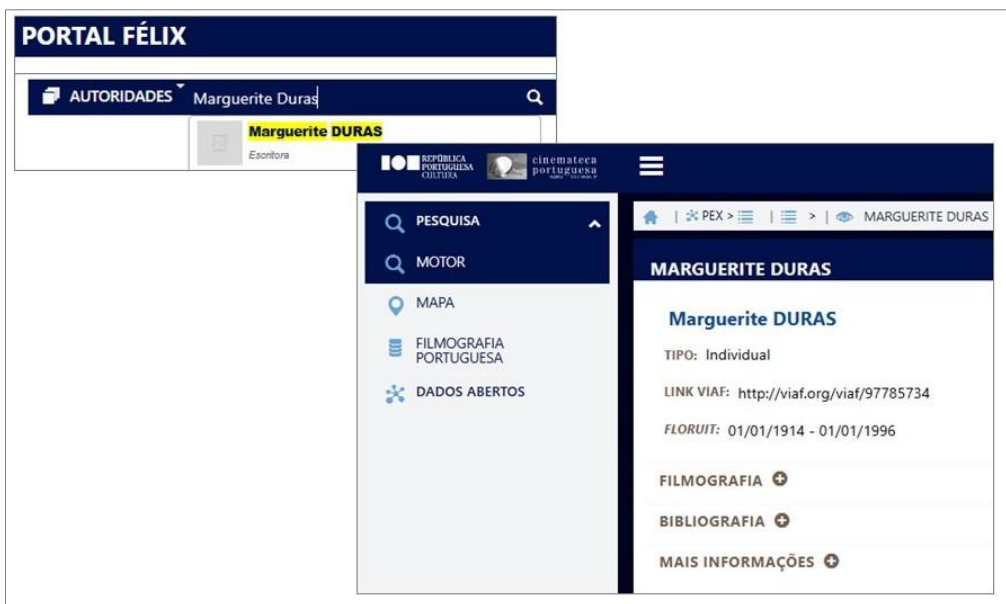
PORTAL FÉLIX

AUTORIDADES Marguerite Duras

Marguerite DURAS
Escritora

REPÚBLICA PORTUGUESA CULTURA cinemateca portuguesa

PESQUISA
MOTOR
MAPA
FILMOGRAFIA PORTUGUESA
DADOS ABERTOS

| PEX > | > | MARGUERITE DURAS

MARGUERITE DURAS

Marguerite DURAS

TIPO: Individual

LINK VIAF: http://viaf.org/viaf/97785734

FLORUIT: 01/01/1914 - 01/01/1996

FILMOGRAFIA

BIBLIOGRAFIA

MAIS INFORMAÇÕES